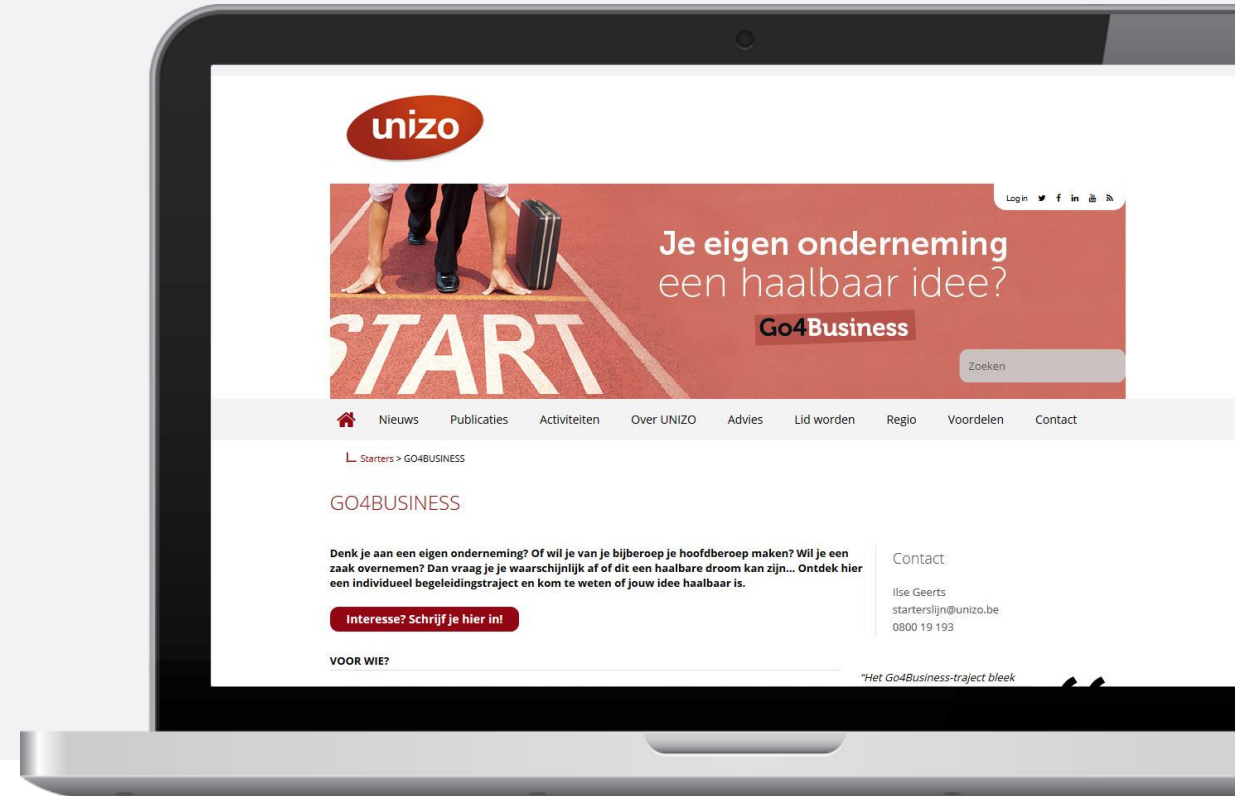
unizo

Login

Je eigen onderneming
een haalbaar idee?

Go4Business

START

Zoeken

Nieuws Publicaties Activiteiten Over UNIZO Advies Lid worden Regio Voordelen Contact

Starters > GO4BUSINESS

GO4BUSINESS

Denk je aan een eigen onderneming? Of wil je van je bijberoep je hoofdberoep maken? Wil je een zaak overnemen? Dan vraag je je waarschijnlijk af of dit een haalbare droom kan zijn... Ontdek hier een individueel begeleidingstraject en kom te weten of jouw idee haalbaar is.

Interesse? Schrijf je hier in!

VOOR WIE?

Contact

Ilse Geerts
starterslijn@unizo.be
0800 19 193

"Het Go4Business-traject bleek